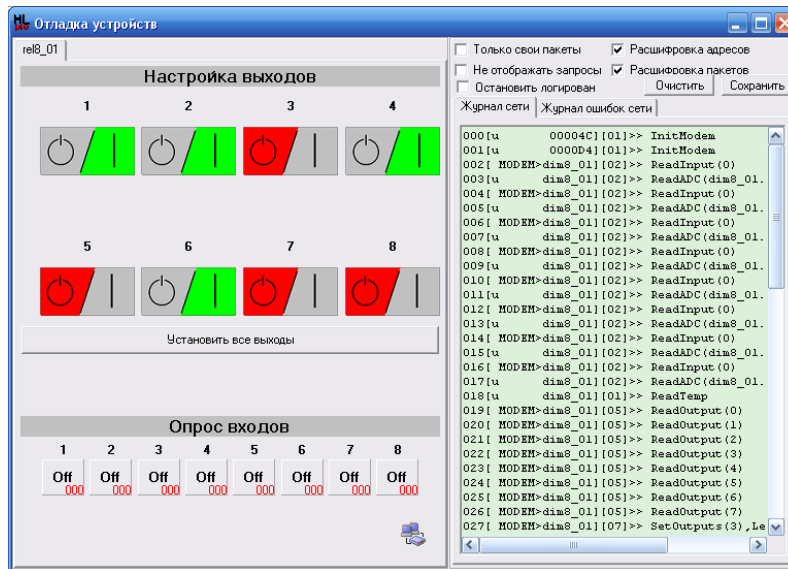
Отладка устройств

rel8_01

Настройка выходов

1 2 3 4

5 6 7 8

Установить все выходы

Опрос входов

1 2 3 4 5 6 7 8

Off 000 Off 000 Off 000 Off 000 Off 000 Off 000 Off 000 Off 000

Только свои пакеты
Расшифровка адресов
Не отображать запросы
Расшифровка пакетов
Остановить логирован
Очистить
Сохранить

Журнал сети
Журнал ошибок сети

000[u 00004C][01]>> InitModem
001[u 0000D4][01]>> InitModem
002[ MODEM>dim8_01][02]>> ReadInput(0)
003[u dim8_01][02]>> ReadADC(dim8_01.
004[ MODEM>dim8_01][02]>> ReadInput(0)
005[u dim8_01][02]>> ReadADC(dim8_01.
006[ MODEM>dim8_01][02]>> ReadInput(0)
007[u dim8_01][02]>> ReadADC(dim8_01.
008[ MODEM>dim8_01][02]>> ReadInput(0)
009[u dim8_01][02]>> ReadADC(dim8_01.
010[ MODEM>dim8_01][02]>> ReadInput(0)
011[u dim8_01][02]>> ReadADC(dim8_01.
012[ MODEM>dim8_01][02]>> ReadInput(0)
013[u dim8_01][02]>> ReadADC(dim8_01.
014[ MODEM>dim8_01][02]>> ReadInput(0)
015[u dim8_01][02]>> ReadADC(dim8_01.
016[ MODEM>dim8_01][02]>> ReadInput(0)
017[u dim8_01][02]>> ReadADC(dim8_01.
018[u dim8_01][01]>> ReadTemp
019[ MODEM>dim8_01][05]>> ReadOutput(0)
020[ MODEM>dim8_01][05]>> ReadOutput(1)
021[ MODEM>dim8_01][05]>> ReadOutput(2)
022[ MODEM>dim8_01][05]>> ReadOutput(3)
023[ MODEM>dim8_01][05]>> ReadOutput(4)
024[ MODEM>dim8_01][05]>> ReadOutput(5)
025[ MODEM>dim8_01][05]>> ReadOutput(6)
026[ MODEM>dim8_01][05]>> ReadOutput(7)
027[ MODEM>dim8_01][07]>> SetOutputs(3),Le